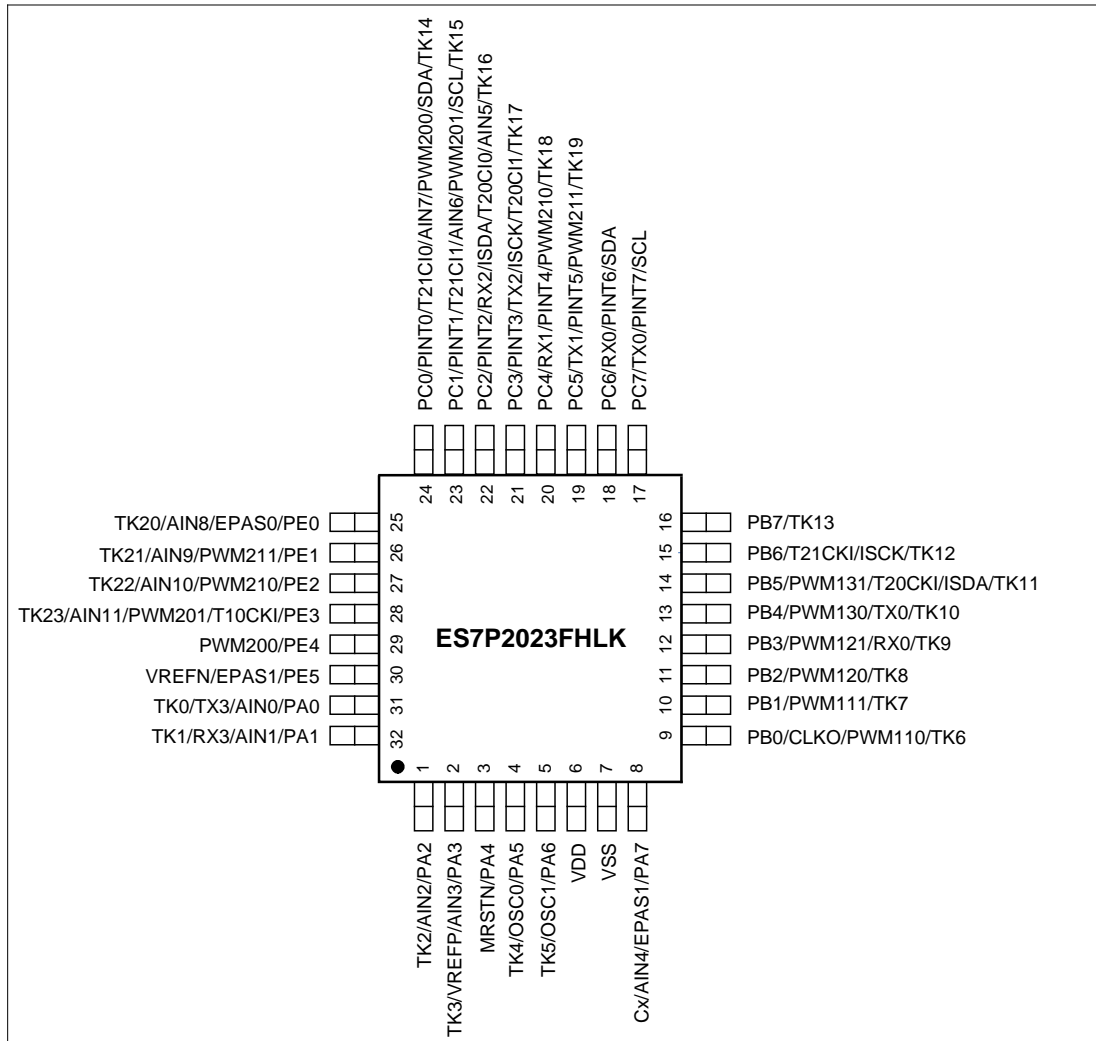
PC0/PINT0/T21CI0/AIN7/PWM200/SDA/TK14
PC1/PINT1/T21CI1/AIN6/PWM201/SCL/TK15
PC2/PINT2/RX2/ISDA/T20CI0/AIN5/TK16
PC3/PINT3/TX2/ISCK/T20CI1/TK17
PC4/RX1/PINT4/PWM210/TK18
PC5/TX1/PINT5/PWM211/TK19
PC6/RX0/PINT6/SDA
PC7/TX0/PINT7/SCL

24 23 22 21 20 19 18 17

TK20/AIN8/EPAS0/PE0 25
TK21/AIN9/PWM211/PE1 26
TK22/AIN10/PWM210/PE2 27
TK23/AIN11/PWM201/T10CKI/PE3 28
PWM200/PE4 29
VREFN/EPAS1/PE5 30
TK0/TX3/AIN0/PA0 31
TK1/RX3/AIN1/PA1 32

ES7P2023FHLK

16 PB7/TK13
15 PB6/T21CKI/ISCK/TK12
14 PB5/PWM131/T20CKI/ISDA/TK11
13 PB4/PWM130/TX0/TK10
12 PB3/PWM121/RX0/TK9
11 PB2/PWM120/TK8
10 PB1/PWM111/TK7
9 PB0/CLKO/PWM110/TK6

1 2 3 4 5 6 7 8

TK2/AIN2/PA2
TK3/VREFP/AIN3/PA3
MRSTN/PA4
TK4/OSC0/PA5
TK5/OSC1/PA6
VDD
VSS
Cx/AIN4/EPAS1/PA7